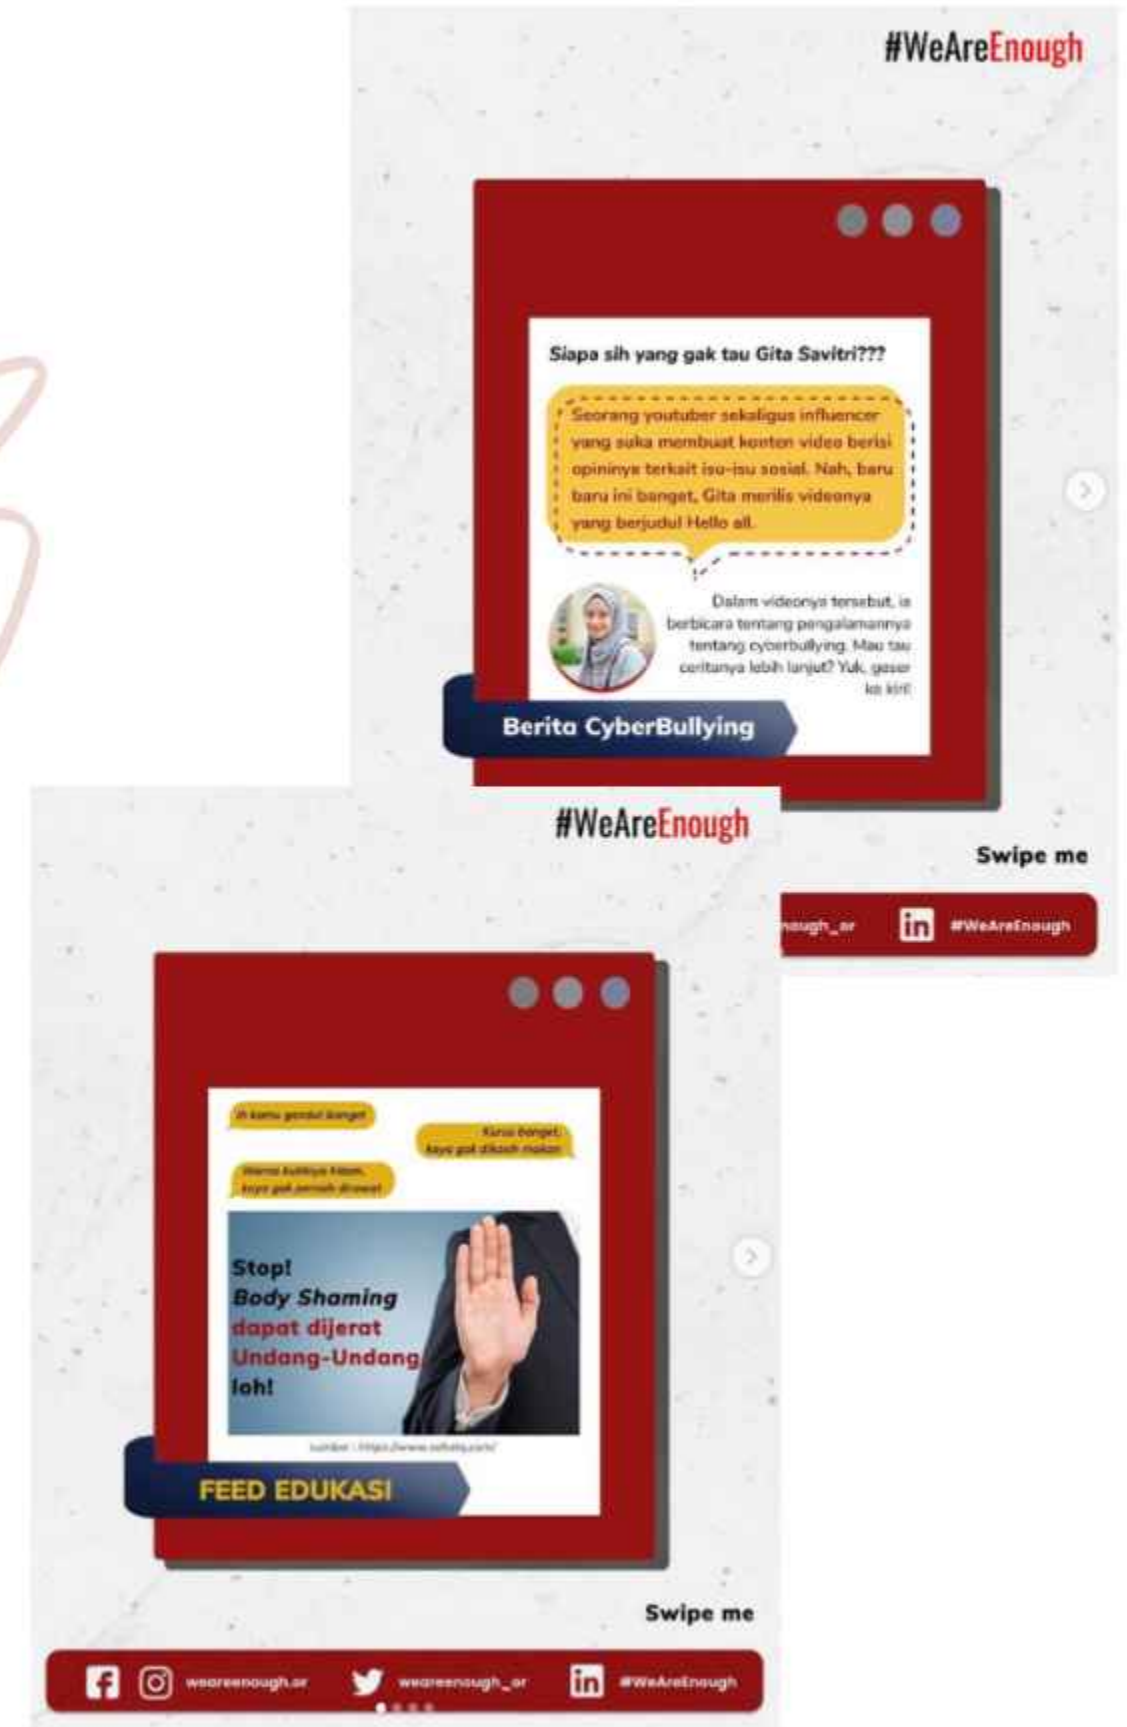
#WeAreEnough

Siapa sih yang gak tau Gita Savitri???

Seorang youtuber sekaligus influencer yang suka membuat konten video berisi opininya terkait isu-isu sosial. Nah, baru baru ini banget, Gita merilis videonya yang berjudul Hello all.

Dalam videonya tersebut, ia berbicara tentang pengalamannya tentang cyberbullying. Mau tau ceritanya lebih lanjut? Yuk, geser ke kiri!

Berita CyberBullying

Swipe me

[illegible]ough_or #WeAreEnough

#WeAreEnough

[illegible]

Kurus banget, kaya gak dikasih makan

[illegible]

Stop! Body Shaming dapat dijerat Undang-Undang loh!

sumber : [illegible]

FEED EDUKASI

Swipe me

weareenough.or weareenough_or #WeAreEnough